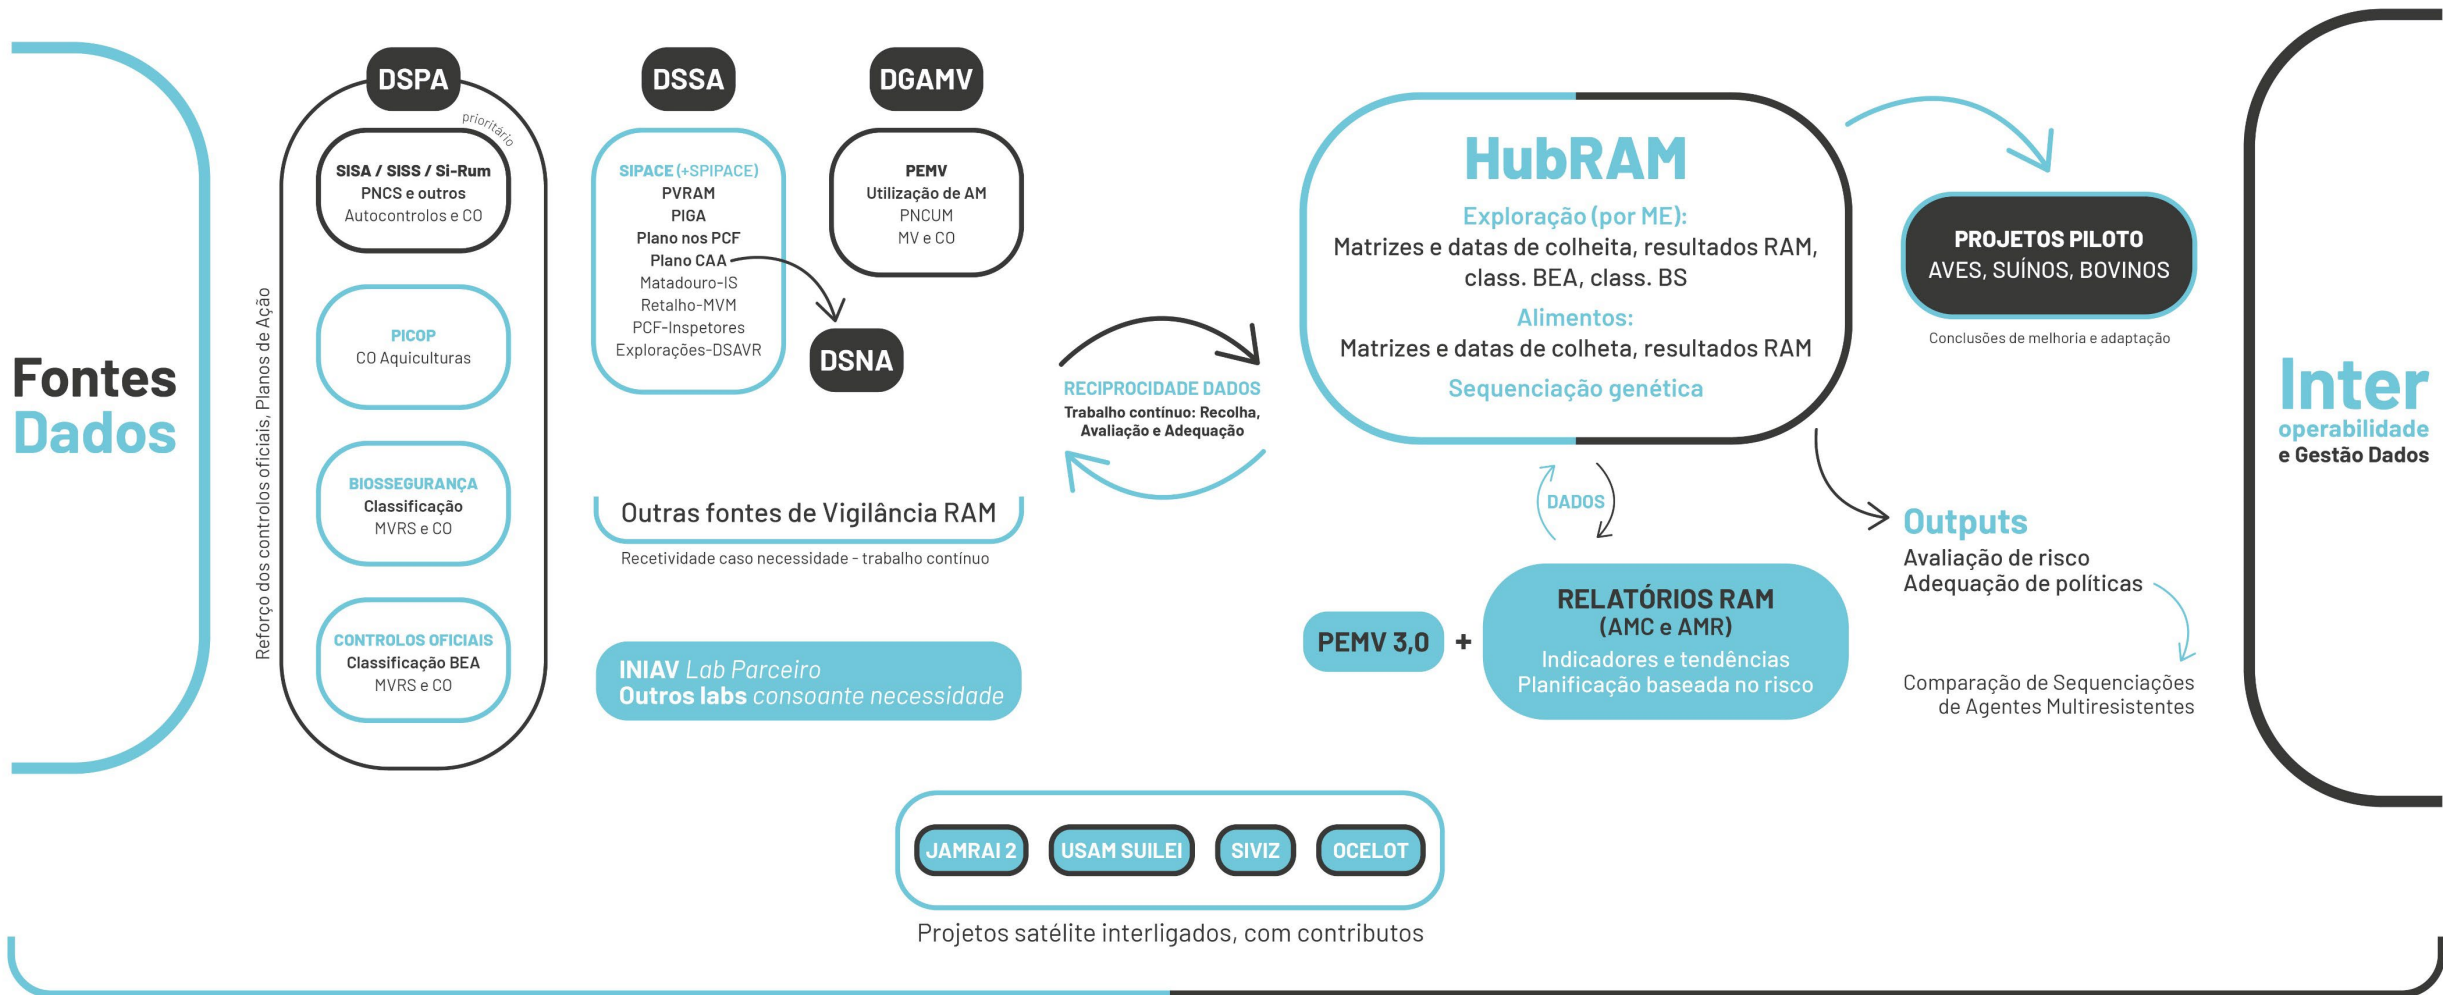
Fontes
Dados

Reforço dos controlos oficiais, Planos de Ação

DSPA
prioritário
SISA / SISS / Si-Rum
PNCS e outros
Autocontrolos e CO

PICOP
CO Aquiculturas

BIOSSEGURANÇA
Classificação
MVRS e CO

CONTROLOS OFICIAIS
Classificação BEA
MVRS e CO

DSSA
SIPACE (+SPIPACE)
PVRAM
PIGA
Plano nos PCF
Plano CAA
Matadouro-IS
Retalho-MVM
PCF-Inspetores
Explorações-DSAVR

DGAMV
PEMV
Utilização de AM
PNCUM
MV e CO

DSNA

Outras fontes de Vigilância RAM
Recetividade caso necessidade - trabalho contínuo

INIAV Lab Parceiro
Outros labs consoante necessidade

RECIPROCIDADE DADOS
Trabalho contínuo: Recolha, Avaliação e Adequação

HubRAM
Exploração (por ME):
Matrizes e datas de colheita, resultados RAM, class. BEA, class. BS
Alimentos:
Matrizes e datas de colheta, resultados RAM
Sequenciação genética

DADOS

PEMV 3,0 +
RELATÓRIOS RAM
(AMC e AMR)
Indicadores e tendências
Planificação baseada no risco

PROJETOS PILOTO
AVES, SUÍNOS, BOVINOS
Conclusões de melhoria e adaptação

Outputs
Avaliação de risco
Adequação de políticas

Comparação de Sequenciações de Agentes Multiresistentes

Inter
operabilidade
e Gestão Dados

JAMRAI 2
USAM SUILEI
SIVIZ
OCELOT
Projetos satélite interligados, com contributos